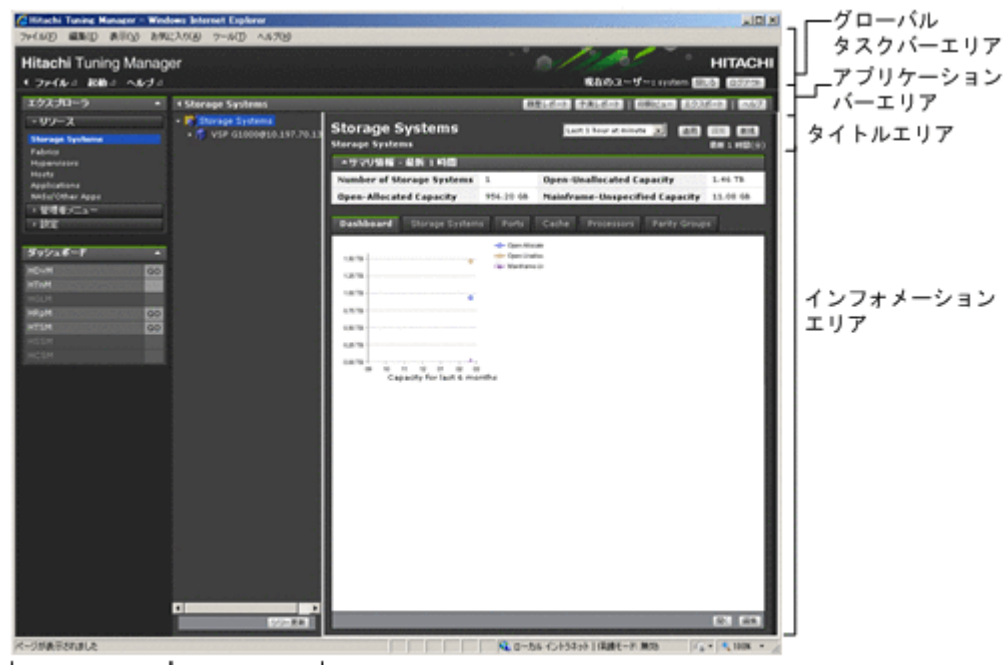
Hitachi Tuning Manager - Windows Internet Explorer

ファイル(F) 編集(E) 表示(V) お気に入り(A) ツール(T) ヘルプ(H)

Hitachi Tuning Manager

HITACHI

ファイル 起動 ヘルプ

現在のユーザー : system 閉じる ログアウト

エクスプローラ

リソース

Storage Systems
Fabrics
Hypervisors
Hosts
Applications
NASs/Other Apps

管理者メニュー

設定

ダッシュボード

HDvM GO
HTnM
HGLM
HRpM GO
HTSM GO
HCSM
HCSM

Storage Systems

Storage Systems
VSP G1000@10.197.70.1

ツリー更新

Storage Systems
Storage Systems

Last 1 hour at minute 適用 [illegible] 更新

サマリ情報 - 最新 1 時間

| Number of Storage Systems | 1 | Open-Unallocated Capacity | 1.46 TB |
|---|---|---|---|
| Open-Allocated Capacity | 954.20 GB | Mainframe-Unspecified Capacity | 11.08 GB |

Dashboard Storage Systems Ports Cache Processors Parity Groups

Open-Allocate
Open-Unalloc
Mainframe-U

Capacity for last 6 months

ページが表示されました

ローカル イントラネット | 保護モード: 無効

100%

グローバル
タスクバーエリア

アプリケーション
バーエリア

タイトルエリア

インフォメーション
エリア